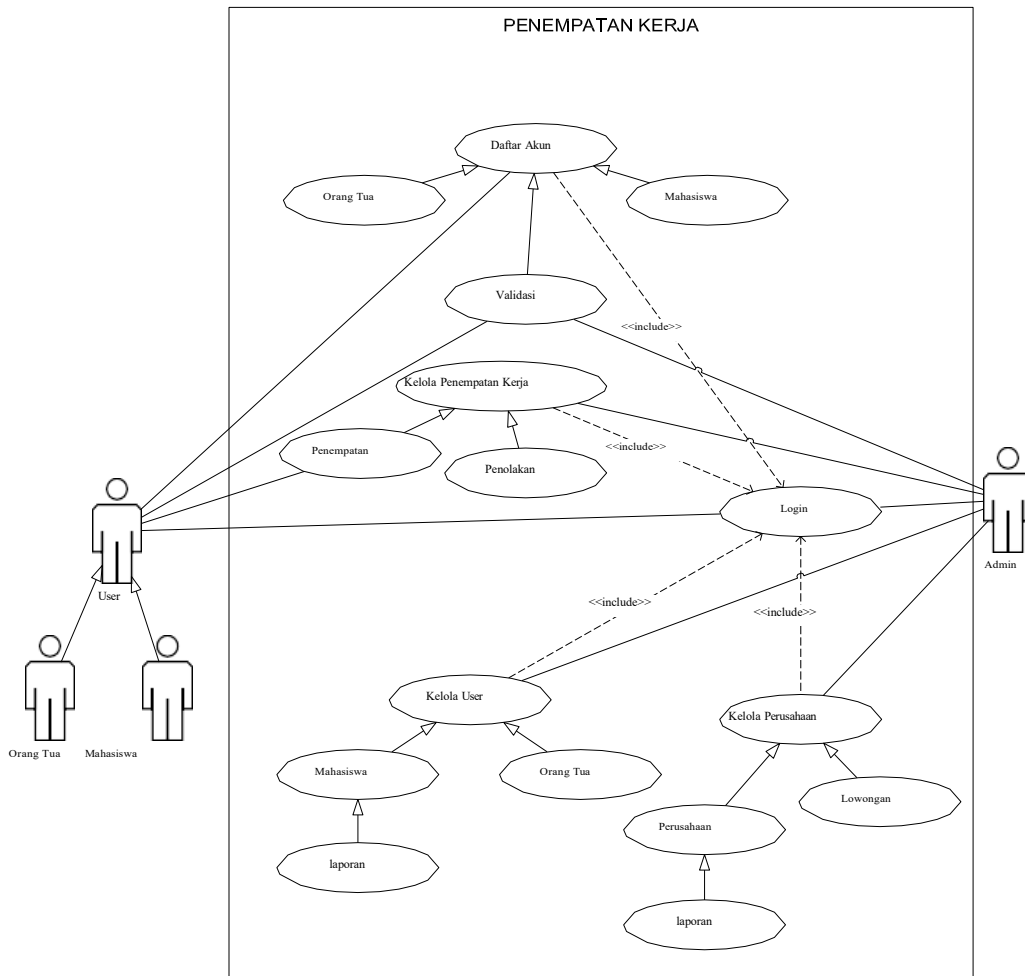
PENEMPATAN KERJA

Daftar Akun

Orang Tua

Mahasiswa

Validasi

<<include>>

Kelola Penempatan Kerja

Penempatan

Penolakan

<<include>>

Login

User

Admin

<<include>>

<<include>>

Orang Tua

Mahasiswa

Kelola User

Kelola Perusahaan

Mahasiswa

Orang Tua

Lowongan

Perusahaan

laporan

laporan